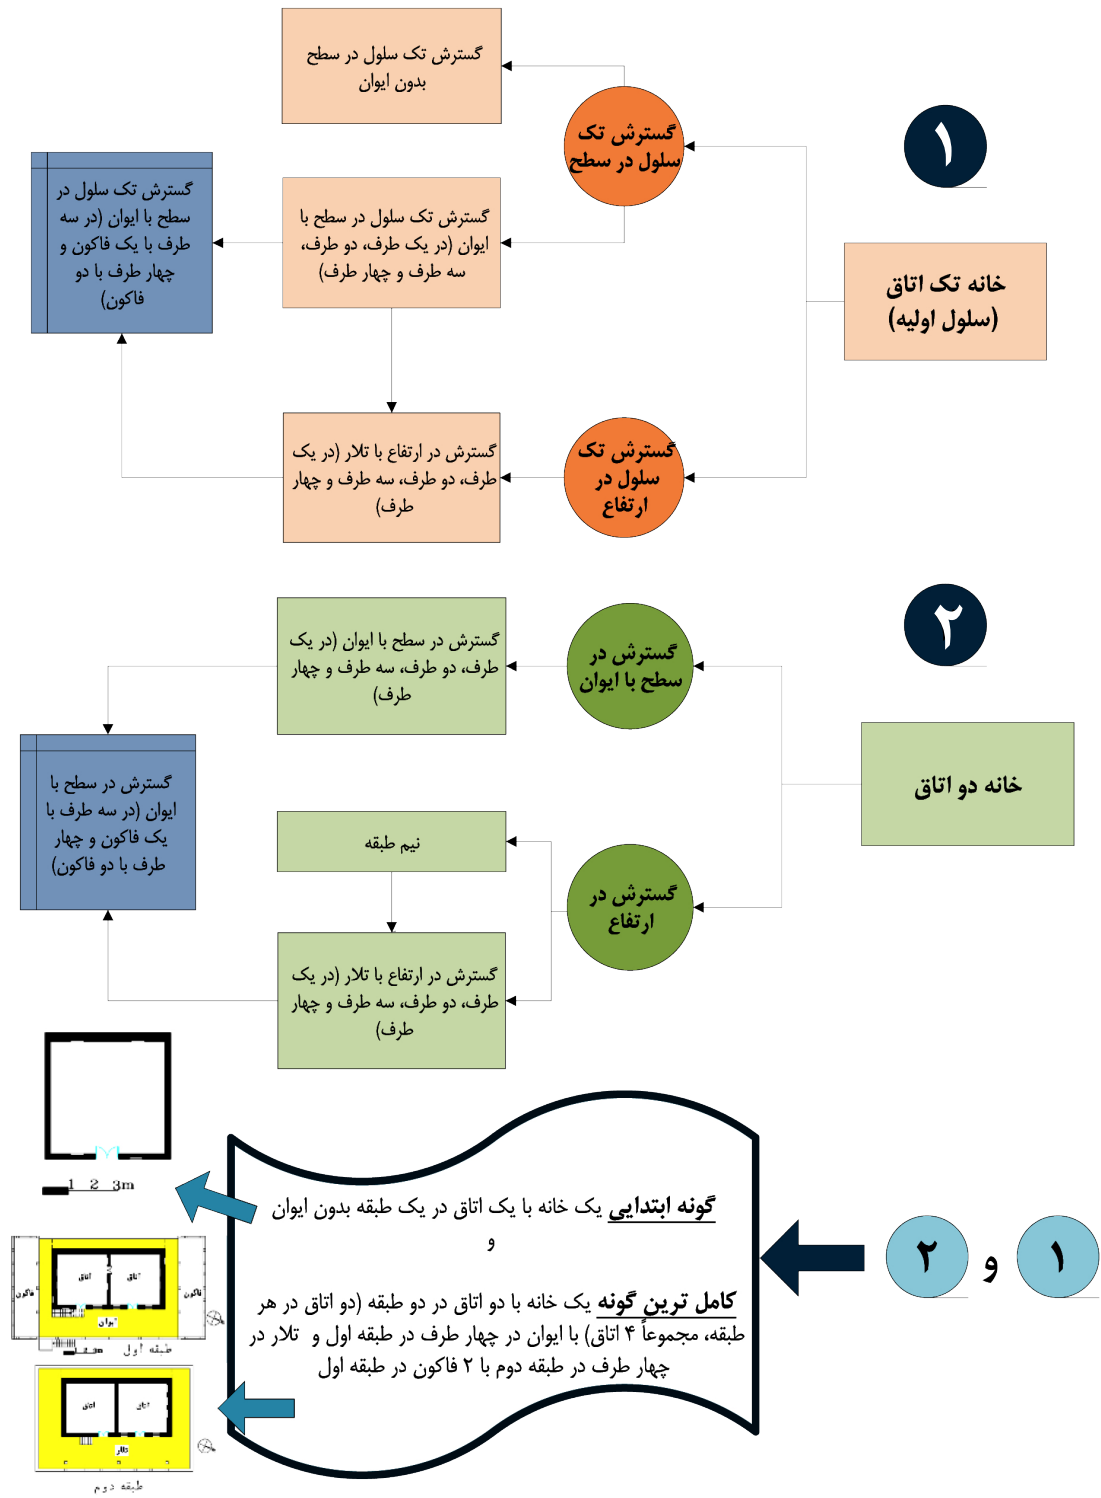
۱

خانه تک اتاق (سلول اولیه)

گسترش تک سلول در سطح

گسترش تک سلول در ارتفاع

گسترش تک سلول در سطح بدون ایوان

گسترش تک سلول در سطح با ایوان (در یک طرف، دو طرف، سه طرف و چهار طرف)

گسترش تک سلول در سطح با ایوان (در سه طرف با یک فاکون و چهار طرف با دو فاکون)

گسترش در ارتفاع با تلار (در یک طرف، دو طرف، سه طرف و چهار طرف)

۲

خانه دو اتاق

گسترش در سطح با ایوان

گسترش در ارتفاع

گسترش در سطح با ایوان (در یک طرف، دو طرف، سه طرف و چهار طرف)

گسترش در سطح با ایوان (در سه طرف با یک فاکون و چهار طرف با دو فاکون)

نیم طبقه

گسترش در ارتفاع با تلار (در یک طرف، دو طرف، سه طرف و چهار طرف)

1 2 3m

اتاق اتاق
فاکون ایوان فاکون
طبقه اول

اتاق اتاق
تلار
طبقه دوم

گونه ابتدایی یک خانه با یک اتاق در یک طبقه بدون ایوان
و
کامل ترین گونه یک خانه با دو اتاق در دو طبقه (دو اتاق در هر طبقه، مجموعاً ۴ اتاق) با ایوان در چهار طرف در طبقه اول و تلار در چهار طرف در طبقه دوم با ۲ فاکون در طبقه اول

۱ و ۲